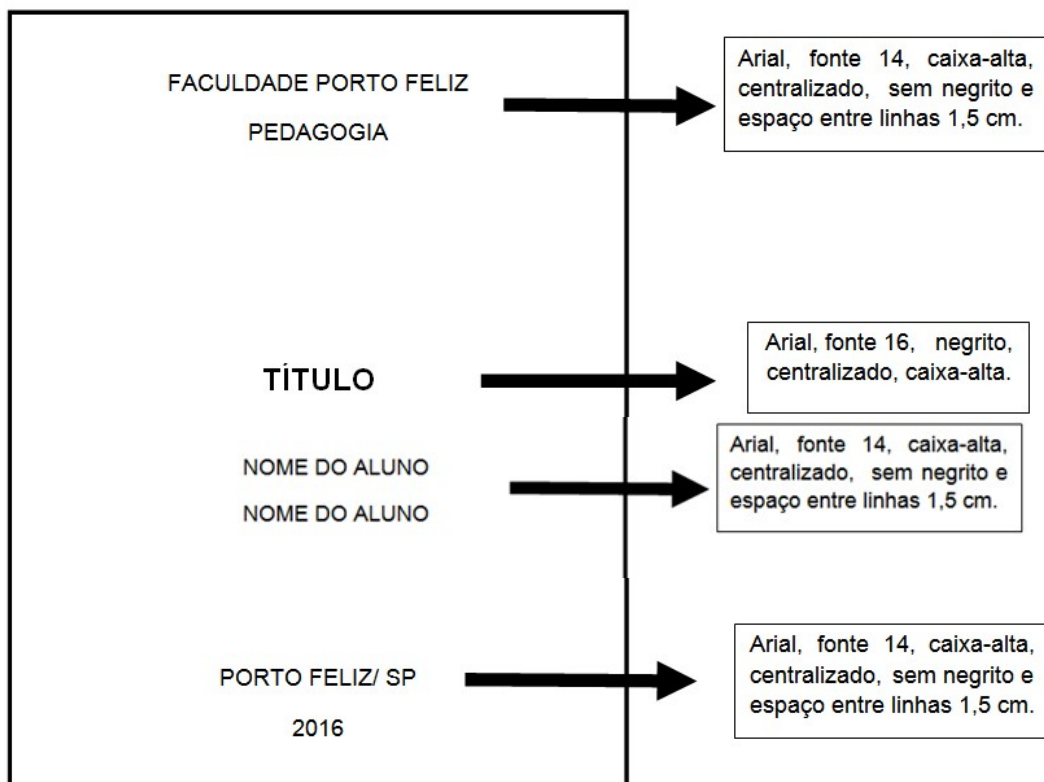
FACULDADE PORTO FELIZ

PEDAGOGIA

Arial, fonte 14, caixa-alta, centralizado, sem negrito e espaço entre linhas 1,5 cm.

TÍTULO

Arial, fonte 16, negrito, centralizado, caixa-alta.

NOME DO ALUNO

NOME DO ALUNO

Arial, fonte 14, caixa-alta, centralizado, sem negrito e espaço entre linhas 1,5 cm.

PORTO FELIZ/ SP

2016

Arial, fonte 14, caixa-alta, centralizado, sem negrito e espaço entre linhas 1,5 cm.